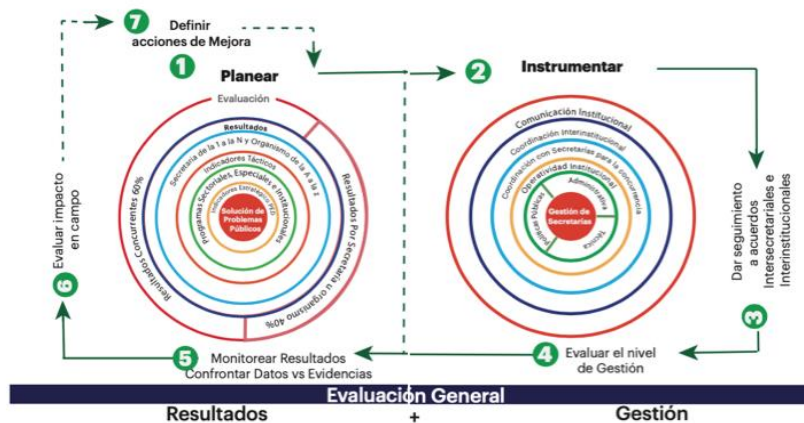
7 Definir acciones de Mejora

1 Planear

Evaluación
Resultados
Secretaría de la 1 a la N y Organismo de la A a la Z
Indicadores Tácticos
Programas Sectoriales, Especiales e Institucionales
Indicadores Estratégicos PED
Solución de Problemas Públicos
Resultados Concurrentes 60%
Resultados Por Secretaría u organismo 40%

2 Instrumentar

Comunicación Institucional
Coordinación Interinstitucional
Coordinación con Secretarías para la concurrencia
Operatividad Institucional
Política Pública
Administrativa
Técnica
Gestión de Secretarías

Dar seguimiento a acuerdos Intersecretariales e Interinstitucionales

3

4 Evaluar el nivel de Gestión

5 Monitorear Resultados Confrontar Datos vs Evidencias

6 Evaluar impacto en campo

Evaluación General

Resultados + Gestión